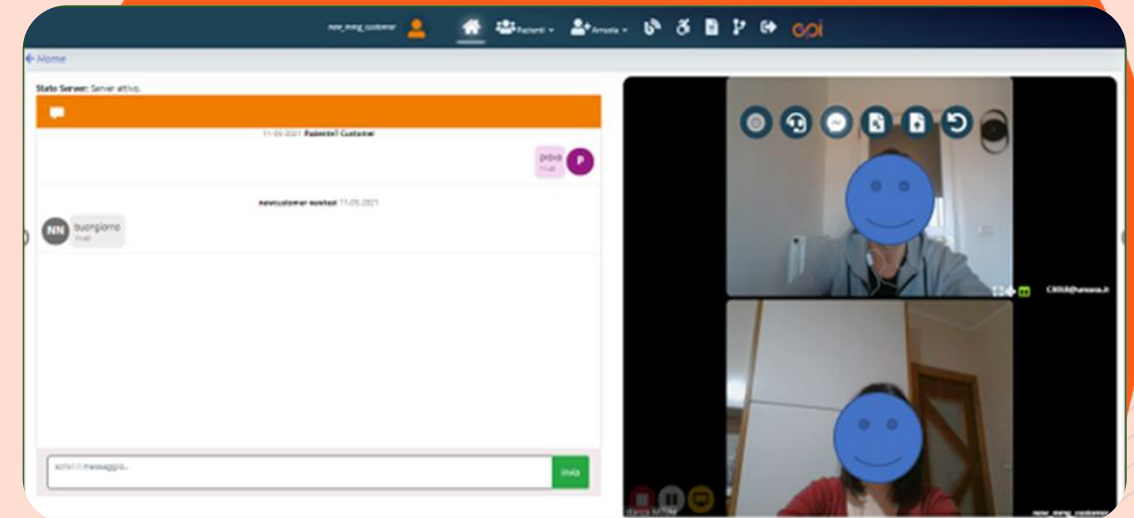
new_mmg_customer Pazienti Arruola

← Home

Stato Server: Server attivo.

11-05-2021 Paziente1 Customer

prova
11:40

P

newcustomer newtest 11-05-2021

NN buongiorno
11:40

scrivi il messaggio...

invia

C800@arruona.it

new_mmg_customer